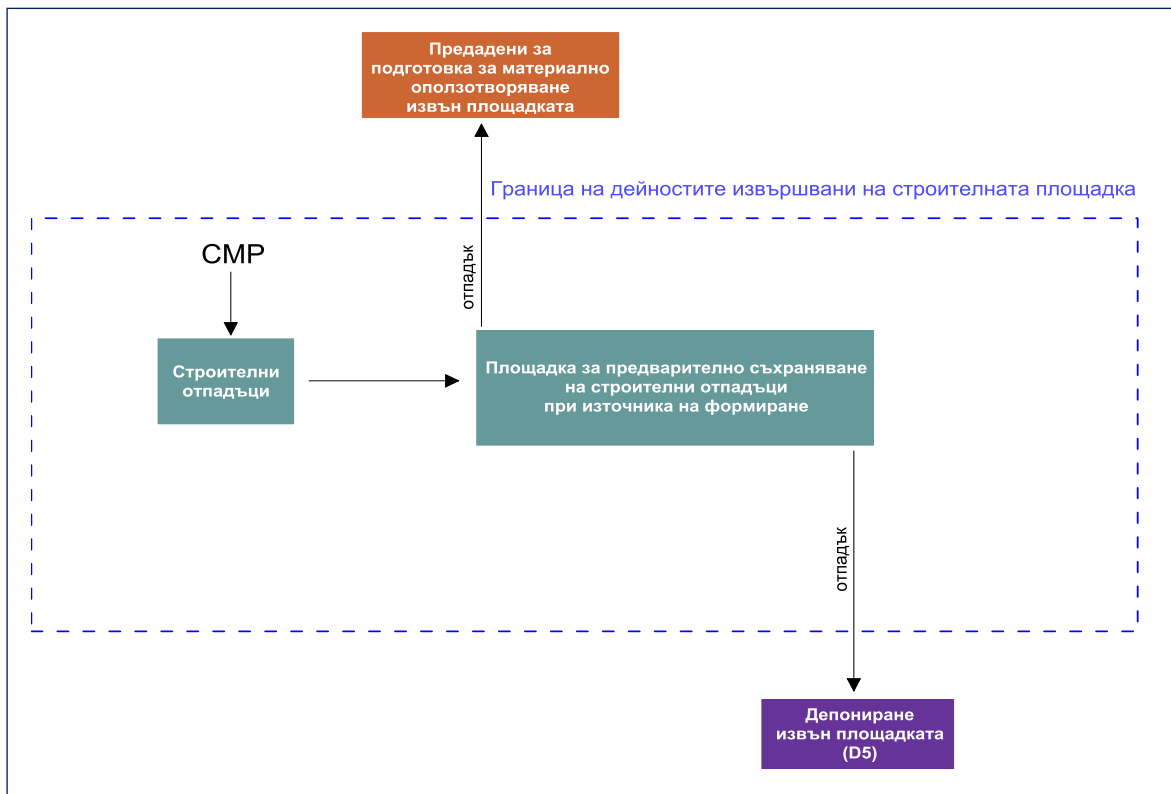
Предадени за подготовка за материално оползотворяване извън площадката

Граница на дейностите извършвани на строителната площадка

отпадък

СМР

Строителни отпадъци

Площадка за предварително съхраняване на строителни отпадъци при източника на формиране

отпадък

Депониране извън площадката (D5)